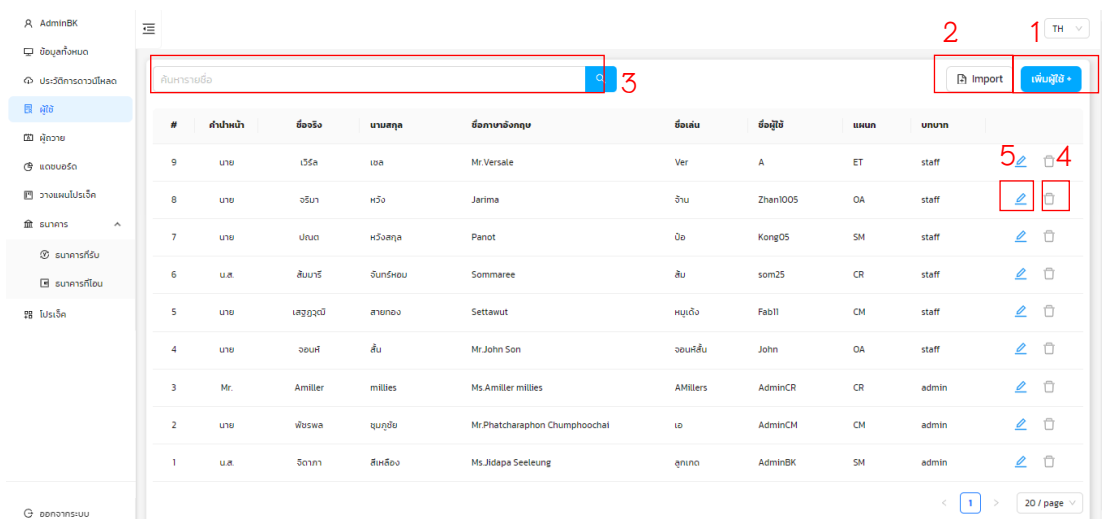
AdminBK
ข้อมูลทั้งหมด
ประวัติการดาวน์โหลด
ผู้ใช้
ผู้ถวาย
แดชบอร์ด
วางแผนโปรเจ็ค
ธนาคาร
ธนาคารที่รับ
ธนาคารที่โอน
โปรเจ็ค
ออกจากระบบ

TH

ค้นหารายชื่อ

3

2

1

Import

เพิ่มผู้ใช้ +

| # | คำนำหน้า | ชื่อจริง | นามสกุล | ชื่อภาษาอังกฤษ | ชื่อเล่น | ชื่อผู้ใช้ | แผนก | บทบาท | |
|---|---|---|---|---|---|---|---|---|---|
| 9 | นาย | เวิร์ล | เซล | Mr.Versale | Ver | A | ET | staff | 5 4 |
| 8 | นาย | จริมา | หวัง | Jarima | จ้าน | Zhan1005 | OA | staff | |
| 7 | นาย | ปณต | หวังสกุล | Panot | ป้อ | Kong05 | SM | staff | |
| 6 | น.ส. | สัมมารี | จันทร์หอม | Sommaree | ส้ม | som25 | CR | staff | |
| 5 | นาย | เศรษฐวุฒิ | สายทอง | Settawut | หมูเด้ง | Fab11 | CM | staff | |
| 4 | นาย | จอนห์ | สั้น | Mr.John Son | จอนห์สั้น | John | OA | staff | |
| 3 | Mr. | Amiller | millies | Ms.Amiller millies | AMillers | AdminCR | CR | admin | |
| 2 | นาย | พัชรพล | ชุมภูชัย | Mr.Phatcharaphon Chumphoochai | เอ | AdminCM | CM | admin | |
| 1 | น.ส. | จิดาภา | สีเหลือง | Ms.Jidapa Seeleung | ลูกเกด | AdminBK | SM | admin | |

1
20 / page